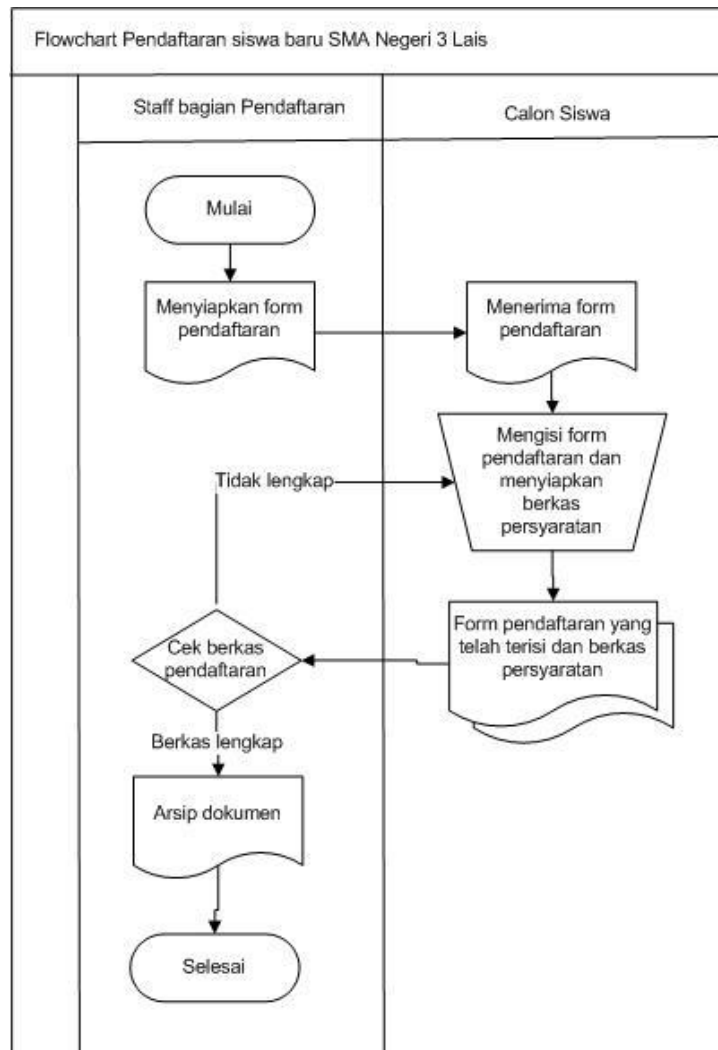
Flowchart Pendaftaran siswa baru SMA Negeri 3 Lais

Staff bagian Pendaftaran

Calon Siswa

Mulai

Menyiapkan form pendaftaran

Menerima form pendaftaran

Mengisi form pendaftaran dan menyiapkan berkas persyaratan

Tidak lengkap

Form pendaftaran yang telah terisi dan berkas persyaratan

Cek berkas pendaftaran

Berkas lengkap

Arsip dokumen

Selesai